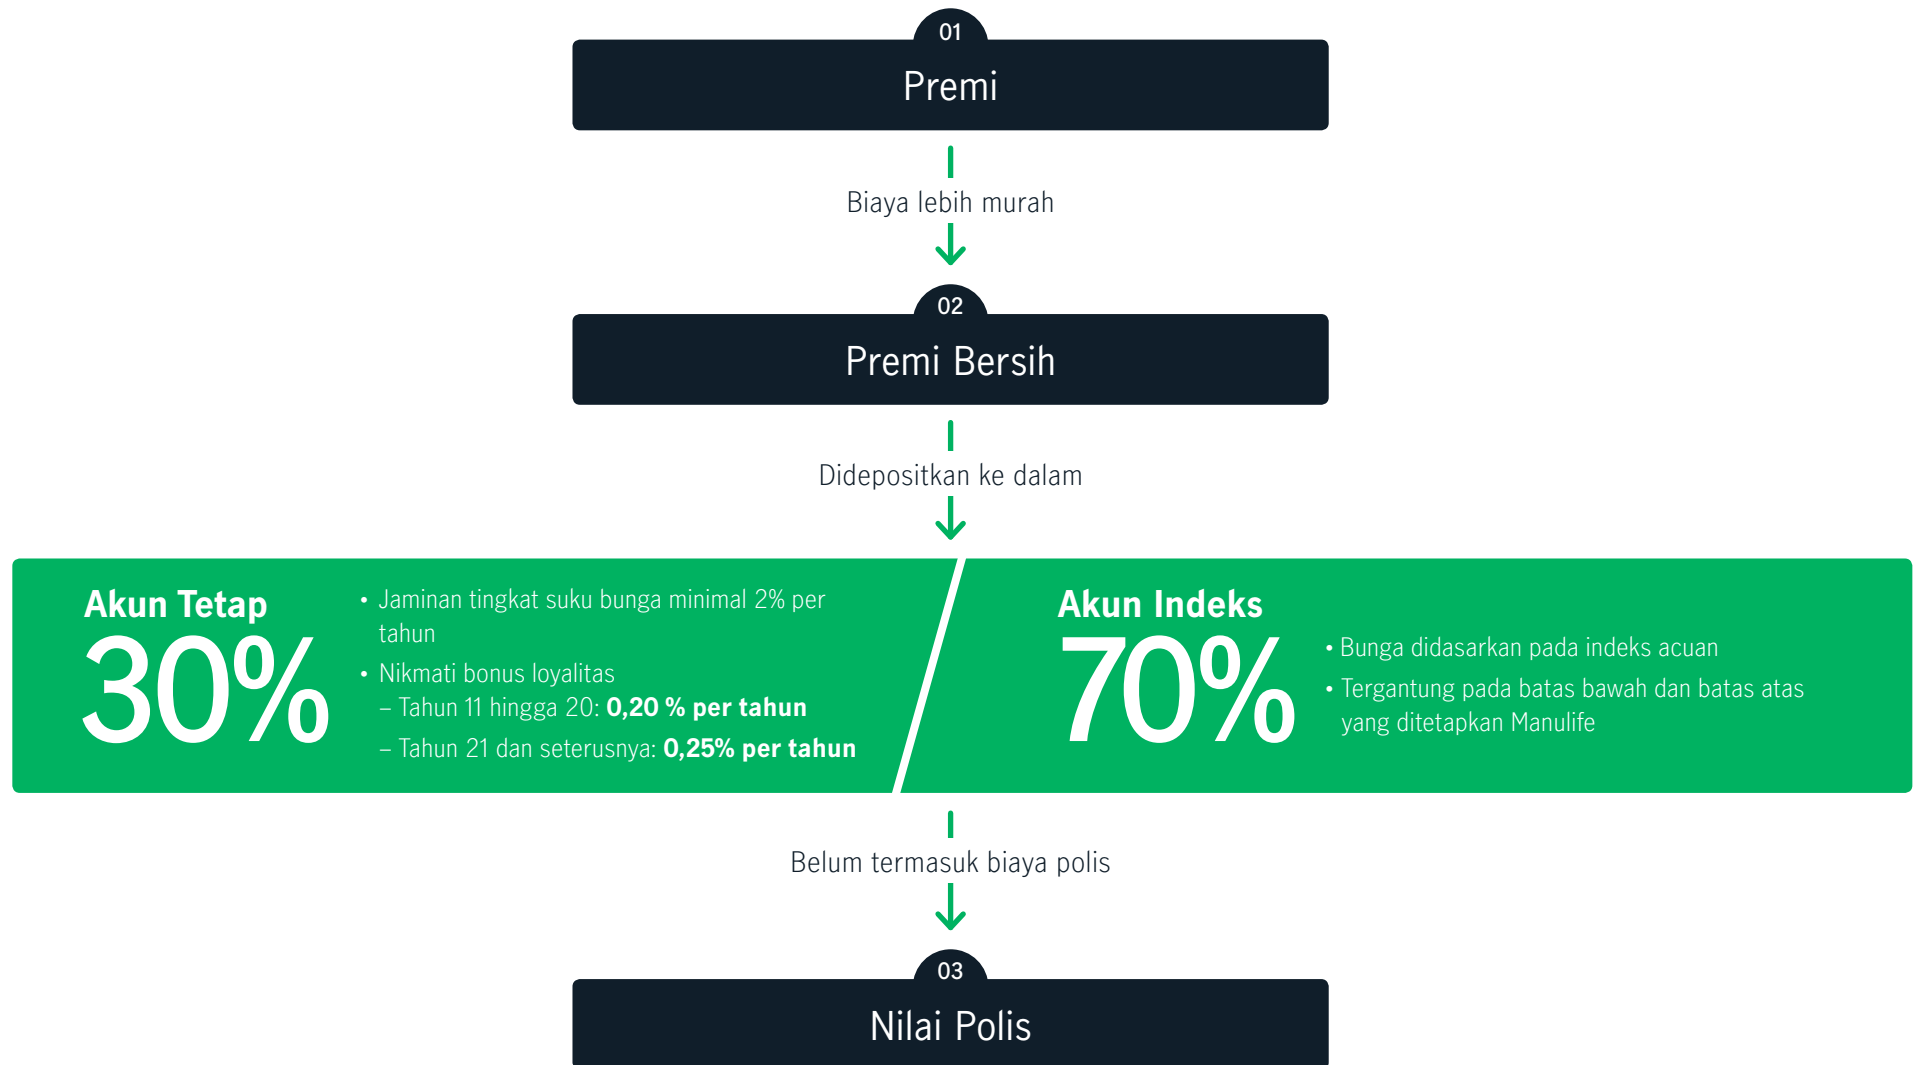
01
Premi

Biaya lebih murah

02
Premi Bersih

Didepositkan ke dalam

Akun Tetap
30%

• Jaminan tingkat suku bunga minimal 2% per tahun
• Nikmati bonus loyalitas
– Tahun 11 hingga 20: **0,20 % per tahun**
– Tahun 21 dan seterusnya: **0,25% per tahun**

Akun Indeks
70%

• Bunga didasarkan pada indeks acuan
• Tergantung pada batas bawah dan batas atas yang ditetapkan Manulife

Belum termasuk biaya polis

03
Nilai Polis